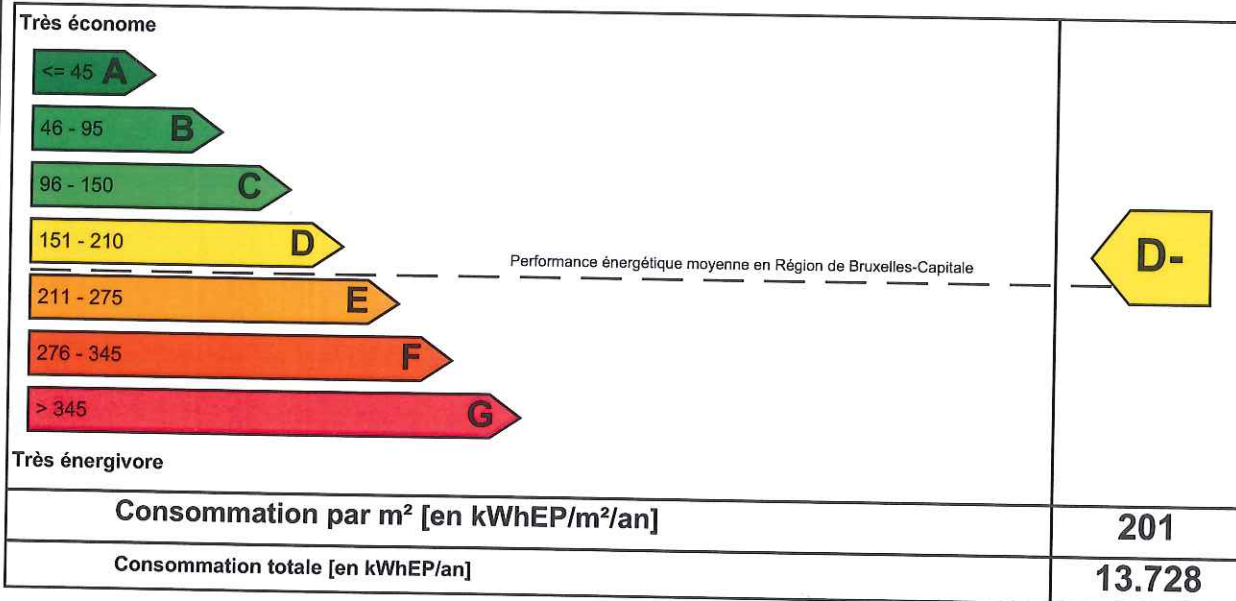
Très économe

<= 45 A

46 - 95 B

96 - 150 C

151 - 210 D

Performance énergétique moyenne en Région de Bruxelles-Capitale

211 - 275 E

276 - 345 F

> 345 G

Très énergivore

D-

| Consommation par m² [en kWhEP/m²/an] | 201 |
|---|---|
| Consommation totale [en kWhEP/an] | 13.728 |